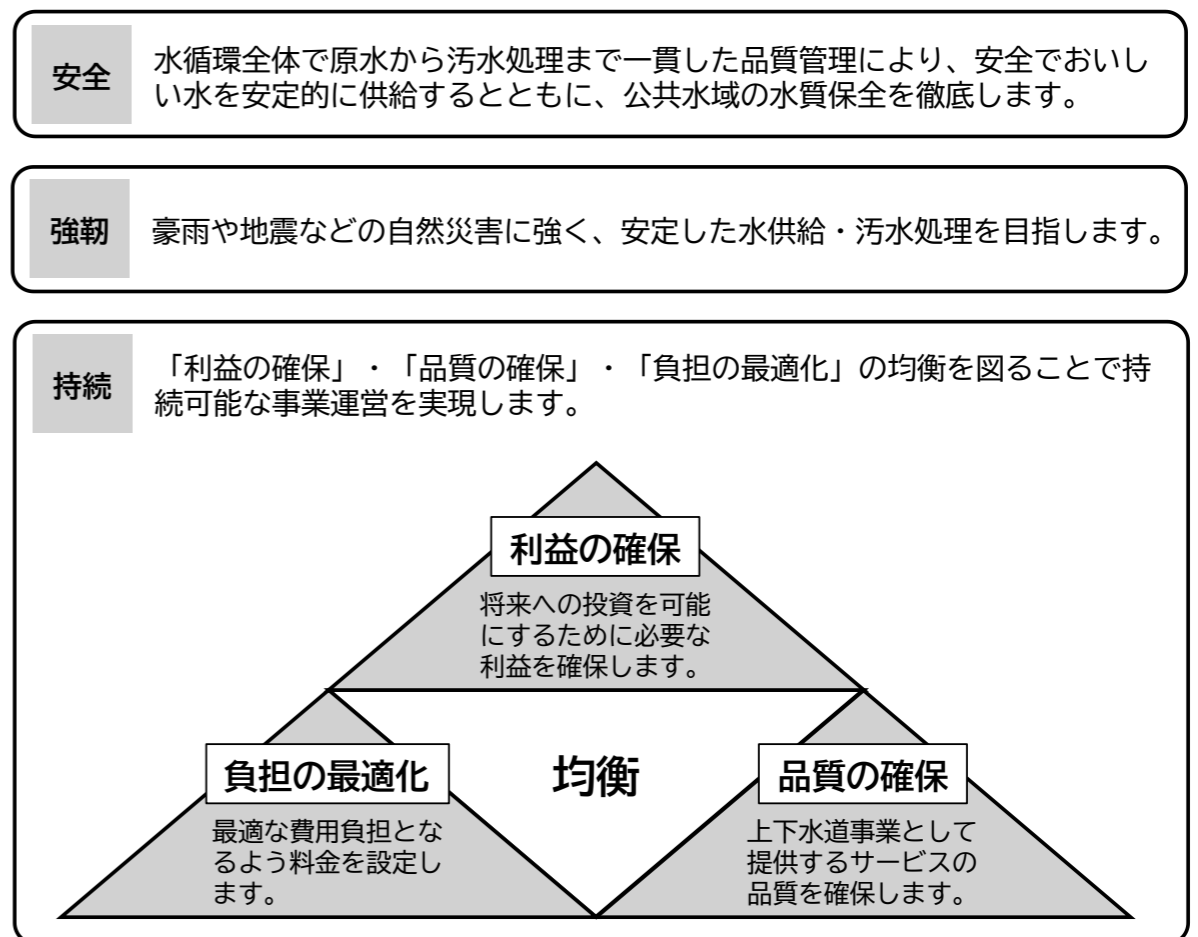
安全

水循環全体で原水から汚水処理まで一貫した品質管理により、安全でおいしい水を安定的に供給するとともに、公共水域の水質保全を徹底します。

強靭

豪雨や地震などの自然災害に強く、安定した水供給・汚水処理を目指します。

持続

「利益の確保」・「品質の確保」・「負担の最適化」の均衡を図ることで持続可能な事業運営を実現します。

利益の確保

将来への投資を可能にするために必要な利益を確保します。

負担の最適化

最適な費用負担となるよう料金を設定します。

均衡

品質の確保

上下水道事業として提供するサービスの品質を確保します。